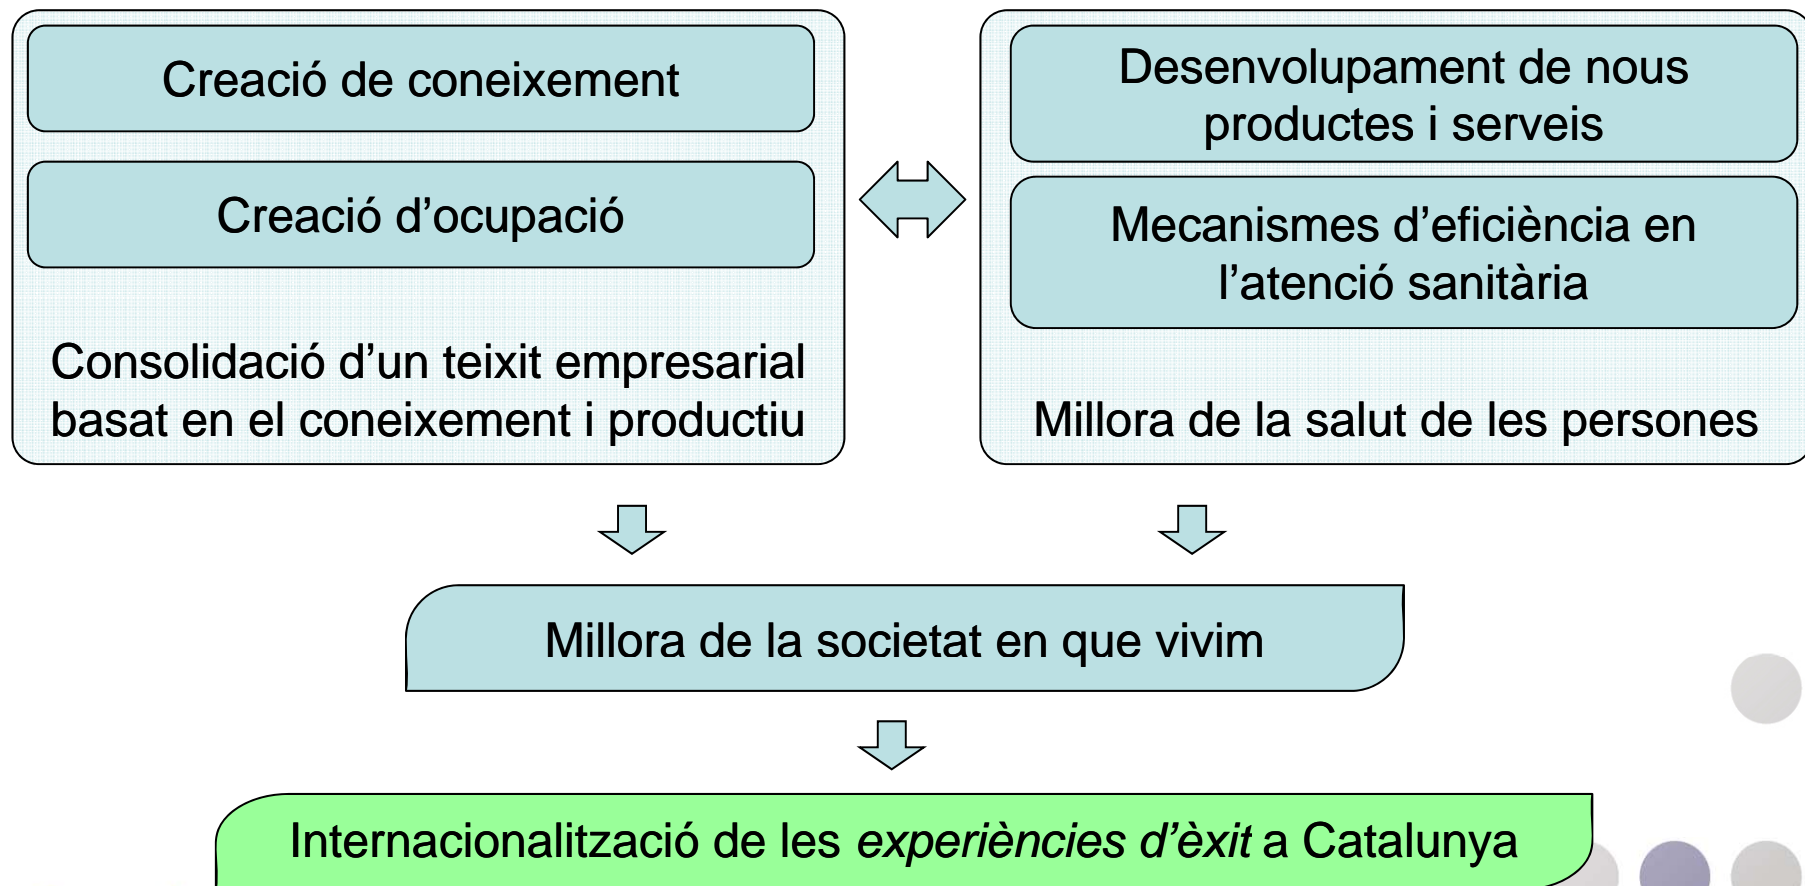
Creació de coneixement

Creació d'ocupació

Consolidació d'un teixit empresarial basat en el coneixement i productiu

Desenvolupament de nous productes i serveis

Mecanismes d'eficiència en l'atenció sanitària

Millora de la salut de les persones

Millora de la societat en que vivim

Internacionalització de les *experiències d'èxit* a Catalunya